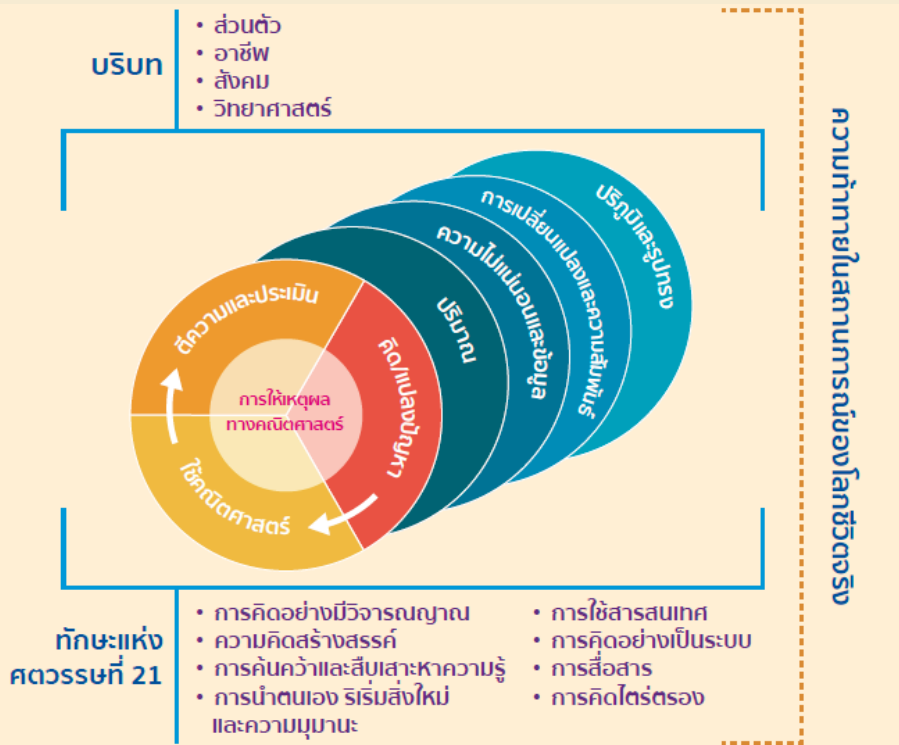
บริบท

• ส่วนตัว
• อาชีพ
• สังคม
• วิทยาศาสตร์

ความท้าทายในสถานการณ์ของโลกชีวิตจริง

ปริภูมิและรูปทรง

การเปลี่ยนแปลงและความสัมพันธ์

ความไม่แน่นอนและข้อมูล

ปริมาณ

คิด/แปลงปัญหา

ตีความและประเมิน

ใช้คณิตศาสตร์

การให้เหตุผลทางคณิตศาสตร์

ทักษะแห่งศตวรรษที่ 21

• การคิดอย่างมีวิจารณญาณ
• ความคิดสร้างสรรค์
• การค้นคว้าและสืบเสาะหาความรู้
• การนำตนเอง ริเริ่มสิ่งใหม่ และความมุมานะ
• การใช้สารสนเทศ
• การคิดอย่างเป็นระบบ
• การสื่อสาร
• การคิดไตร่ตรอง